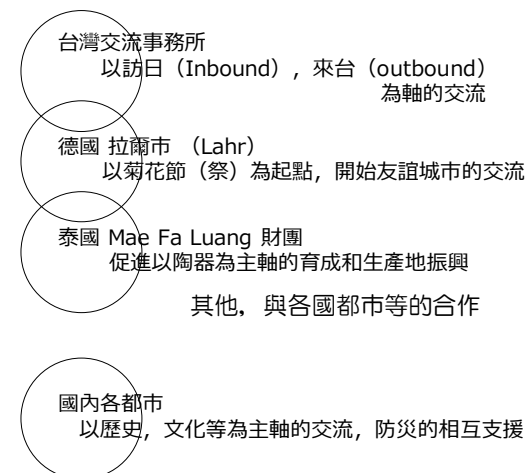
台灣交流事務所
以訪日（Inbound），來台（outbound）
為軸的交流

德國 拉爾市 （Lahr）
以菊花節（祭）為起點，開始友誼城市的交流

泰國 Mae Fa Luang 財團
促進以陶器為主軸的育成和生產地振興

其他，與各國都市等的合作

國內各都市
以歷史，文化等為主軸的交流，防災的相互支援